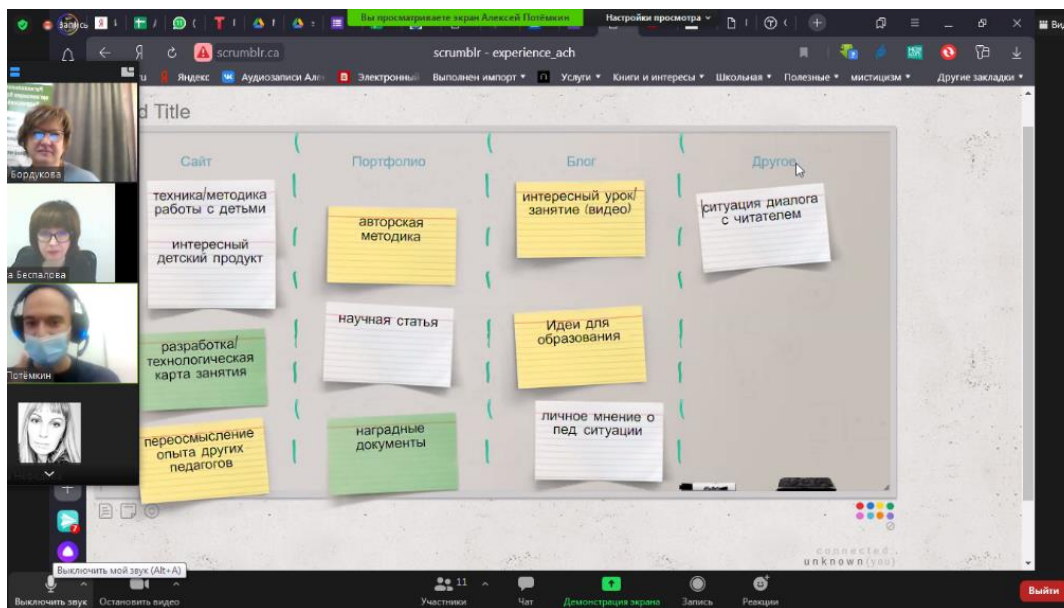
Запись
Вы просматриваете экран Алексей Потёмкин
Настройки просмотра
Ви
scrumblr.ca
scrumblr - experience_ach
Яндекс
Аудиозаписи Але
Электронный
Выполнен импорт
Услуги
Книги и интересы
Школьная
Полезные
мистицизм
Другие закладки
d Title
Бордукова
а Беспалова
Потёмкин

Сайт
Портфолио
Блог
Другое

техника/методика работы с детьми

интересный детский продукт

авторская методика

интересный урок/ занятие (видео)

ситуация диалога с читателем

разработка/ технологическая карта занятия

научная статья

Идеи для образования

переосмысление опыта других педагогов

наградные документы

личное мнение о пед ситуации

connected
unknown (you)

Выключить мой звук (Alt+A)
Выключить звук
Остановить видео
11
Участники
Чат
Демонстрация экрана
Запись
Реакции
Выйти